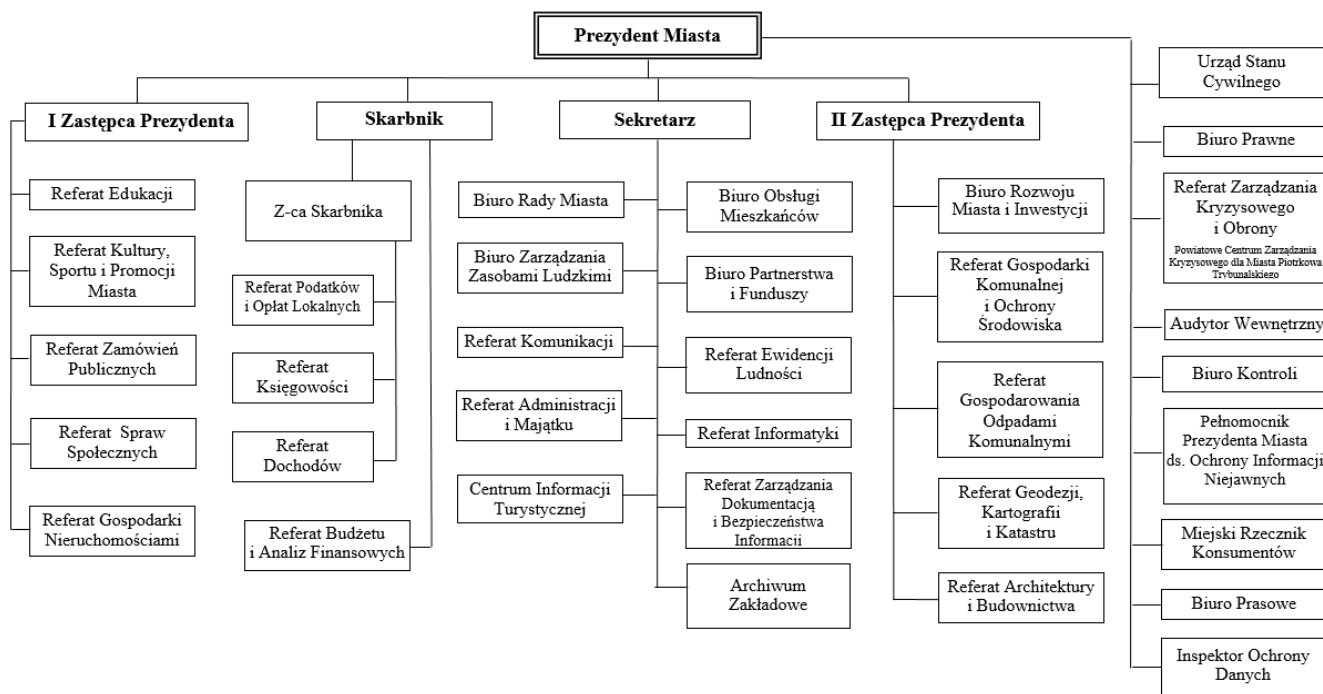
Prezydent Miasta

I Zastępca Prezydenta

Referat Edukacji

Referat Kultury, Sportu i Promocji Miasta

Referat Zamówień Publicznych

Referat Spraw Społecznych

Referat Gospodarki Nieruchomościami

Skarbnik

Z-ca Skarbnika

Referat Podatków i Opłat Lokalnych

Referat Księgowości

Referat Dochodów

Referat Budżetu i Analiz Finansowych

Sekretarz

Biuro Rady Miasta

Biuro Zarządzania Zasobami Ludzkimi

Referat Komunikacji

Referat Administracji i Majątku

Centrum Informacji Turystycznej

Biuro Obsługi Mieszkańców

Biuro Partnerstwa i Funduszy

Referat Ewidencji Ludności

Referat Informatyki

Referat Zarządzania Dokumentacją i Bezpieczeństwa Informacji

Archiwum Zakładowe

II Zastępca Prezydenta

Biuro Rozwoju Miasta i Inwestycji

Referat Gospodarki Komunalnej i Ochrony Środowiska

Referat Gospodarowania Odpadami Komunalnymi

Referat Geodezji, Kartografii i Katastru

Referat Architektury i Budownictwa

Urząd Stanu Cywilnego

Biuro Prawne

Referat Zarządzania Kryzysowego i Obrony
Powiatowe Centrum Zarządzania Kryzysowego dla Miasta Piotrkowa Trybunalskiego

Audytor Wewnętrzny

Biuro Kontroli

Pełnomocnik Prezydenta Miasta ds. Ochrony Informacji Niejawnych

Miejski Rzecznik Konsumentów

Biuro Prasowe

Inspektor Ochrony Danych